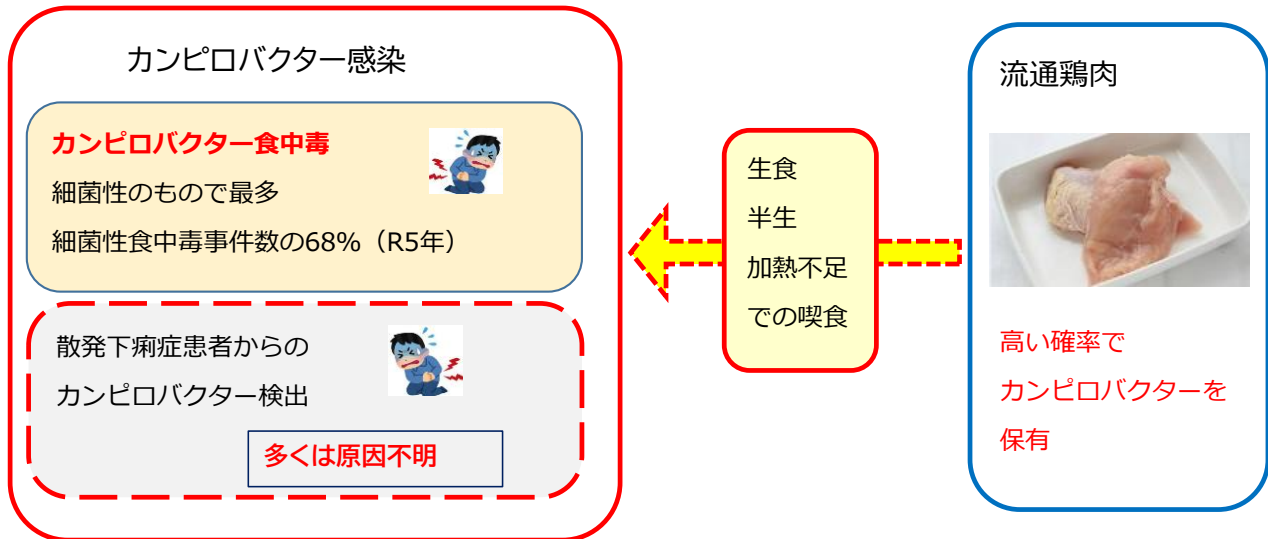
カンピロバクター感染

カンピロバクター食中毒
細菌性のもので最多
細菌性食中毒事件数の68%（R5年）

散発下痢症患者からの
カンピロバクター検出

多くは原因不明

生食
半生
加熱不足
での喫食

流通鶏肉

高い確率で
カンピロバクターを
保有